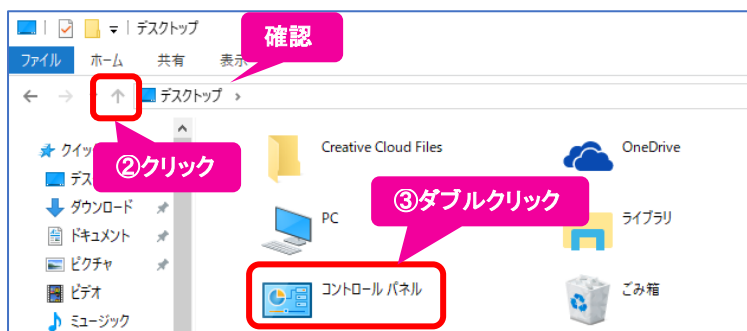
デスクトップ

ファイル　ホーム　共有　表示

確認

デスクトップ ›

②クリック

クイッ

デス

ダウンロード

ドキュメント

ピクチャ

ビデオ

ミュージック

Creative Cloud Files

OneDrive

③ダブルクリック

PC

ライブラリ

コントロール パネル

ごみ箱